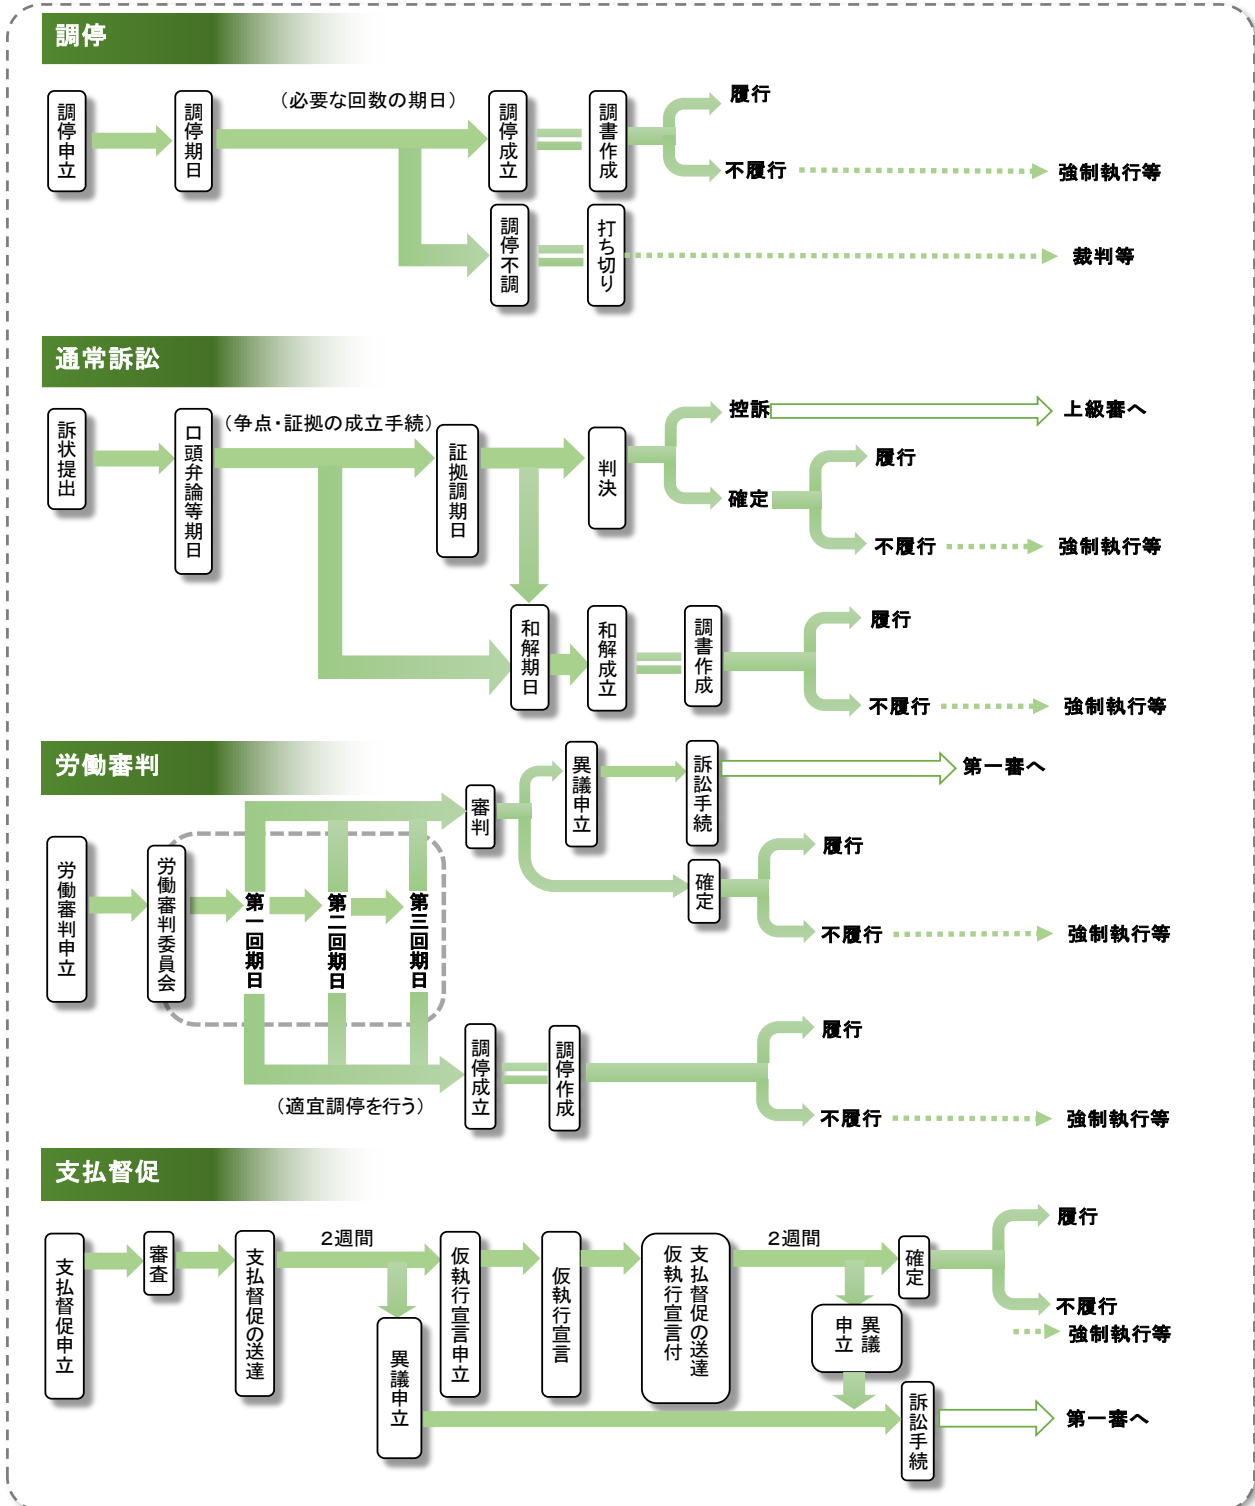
調停

調停申立

調停期日

（必要な回数の期日）

調停成立

調書作成

履行

不履行

強制執行等

調停不調

打ち切り

裁判等

通常訴訟

訴状提出

口頭弁論等期日

（争点・証拠の成立手続）

証拠調期日

判決

控訴

上級審へ

確定

履行

不履行

強制執行等

和解期日

和解成立

調書作成

履行

不履行

強制執行等

労働審判

労働審判申立

労働審判委員会

第一回期日

第二回期日

第三回期日

審判

異議申立

訴訟手続

第一審へ

確定

履行

不履行

強制執行等

調停成立

調停作成

（適宜調停を行う）

履行

不履行

強制執行等

支払督促

支払督促申立

審査

支払督促の送達

2週間

異議申立

仮執行宣言申立

仮執行宣言

支払督促の送達 仮執行宣言付

2週間

確定

履行

不履行

強制執行等

異議申立

訴訟手続

第一審へ